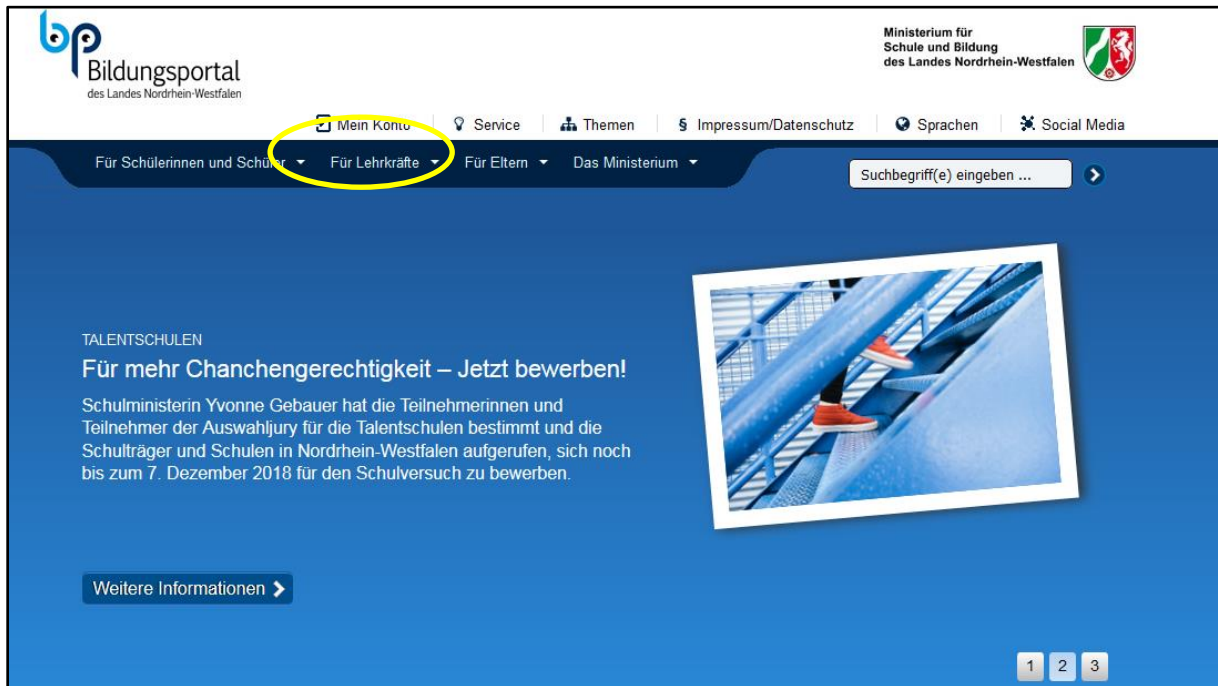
bp Bildungsportal
des Landes Nordrhein-Westfalen

Ministerium für
Schule und Bildung
des Landes Nordrhein-Westfalen

Mein Konto | Service | Themen | § Impressum/Datenschutz | Sprachen | Social Media

Für Schülerinnen und Schüler | Für Lehrkräfte | Für Eltern | Das Ministerium

Suchbegriff(e) eingeben ...

TALENTSCHULEN

Für mehr Chanchengerechtigkeit – Jetzt bewerben!

Schulministerin Yvonne Gebauer hat die Teilnehmerinnen und Teilnehmer der Auswahljury für die Talentschulen bestimmt und die Schulträger und Schulen in Nordrhein-Westfalen aufgerufen, sich noch bis zum 7. Dezember 2018 für den Schulversuch zu bewerben.

Weitere Informationen

1 2 3